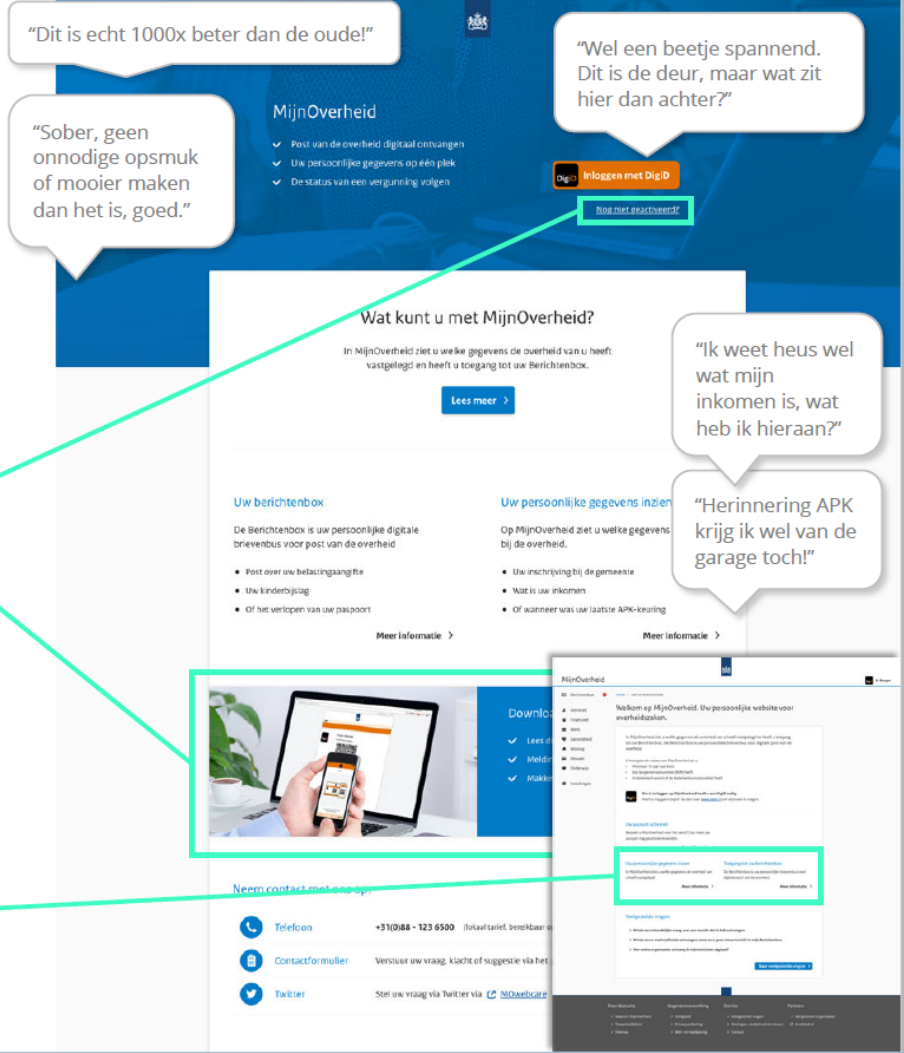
"Dit is echt 1000x beter dan de oude!"

"Sober, geen onnodige opsmuk of mooier maken dan het is, goed."

MijnOverheid

Post van de overheid digitaal ontvangen

Uw persoonlijke gegevens op één plek

De status van een vergunning volgen

"Wel een beetje spannend. Dit is de deur, maar wat zit hier dan achter?"

DigiD Inloggen met DigiD

Nog niet geactiveerd?

Wat kunt u met MijnOverheid?

In MijnOverheid ziet u welke gegevens de overheid van u heeft vastgelegd en heeft u toegang tot uw Berichtenbox.

Lees meer

"Ik weet heus wel wat mijn inkomen is, wat heb ik hieraan?"

"Herinnering APK krijg ik wel van de garage toch!"

Uw berichtenbox

De Berichtenbox is uw persoonlijke digitale brievenbus voor post van de overheid

Post over uw belastingaangifte

Uw kinderbijslag

Of het verlopen van uw paspoort

Meer informatie

Uw persoonlijke gegevens inzien

Op MijnOverheid ziet u welke gegevens bij de overheid.

Uw inschrijving bij de gemeente

Wat is uw inkomen

Of wanneer was uw laatste APK-keuring

Meer informatie

Downlo

Lees d

Meldin

Makke

Neem contact met ons op

Telefoon +31(0)88 - 123 6500 (lokaal tarief, bereikbaar

Contactformulier Verstuur uw vraag, klacht of suggestie via het

Twitter Stel uw vraag via Twitter via MOwebcare

MijnOverheid

Welkom op MijnOverheid. Uw persoonlijke website voor overheidszaken.

Uw persoonlijke gegevens inzien

Toegang tot uw Berichtenbox

Meer informatie

Meer informatie

Veelgestelde vragen

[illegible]